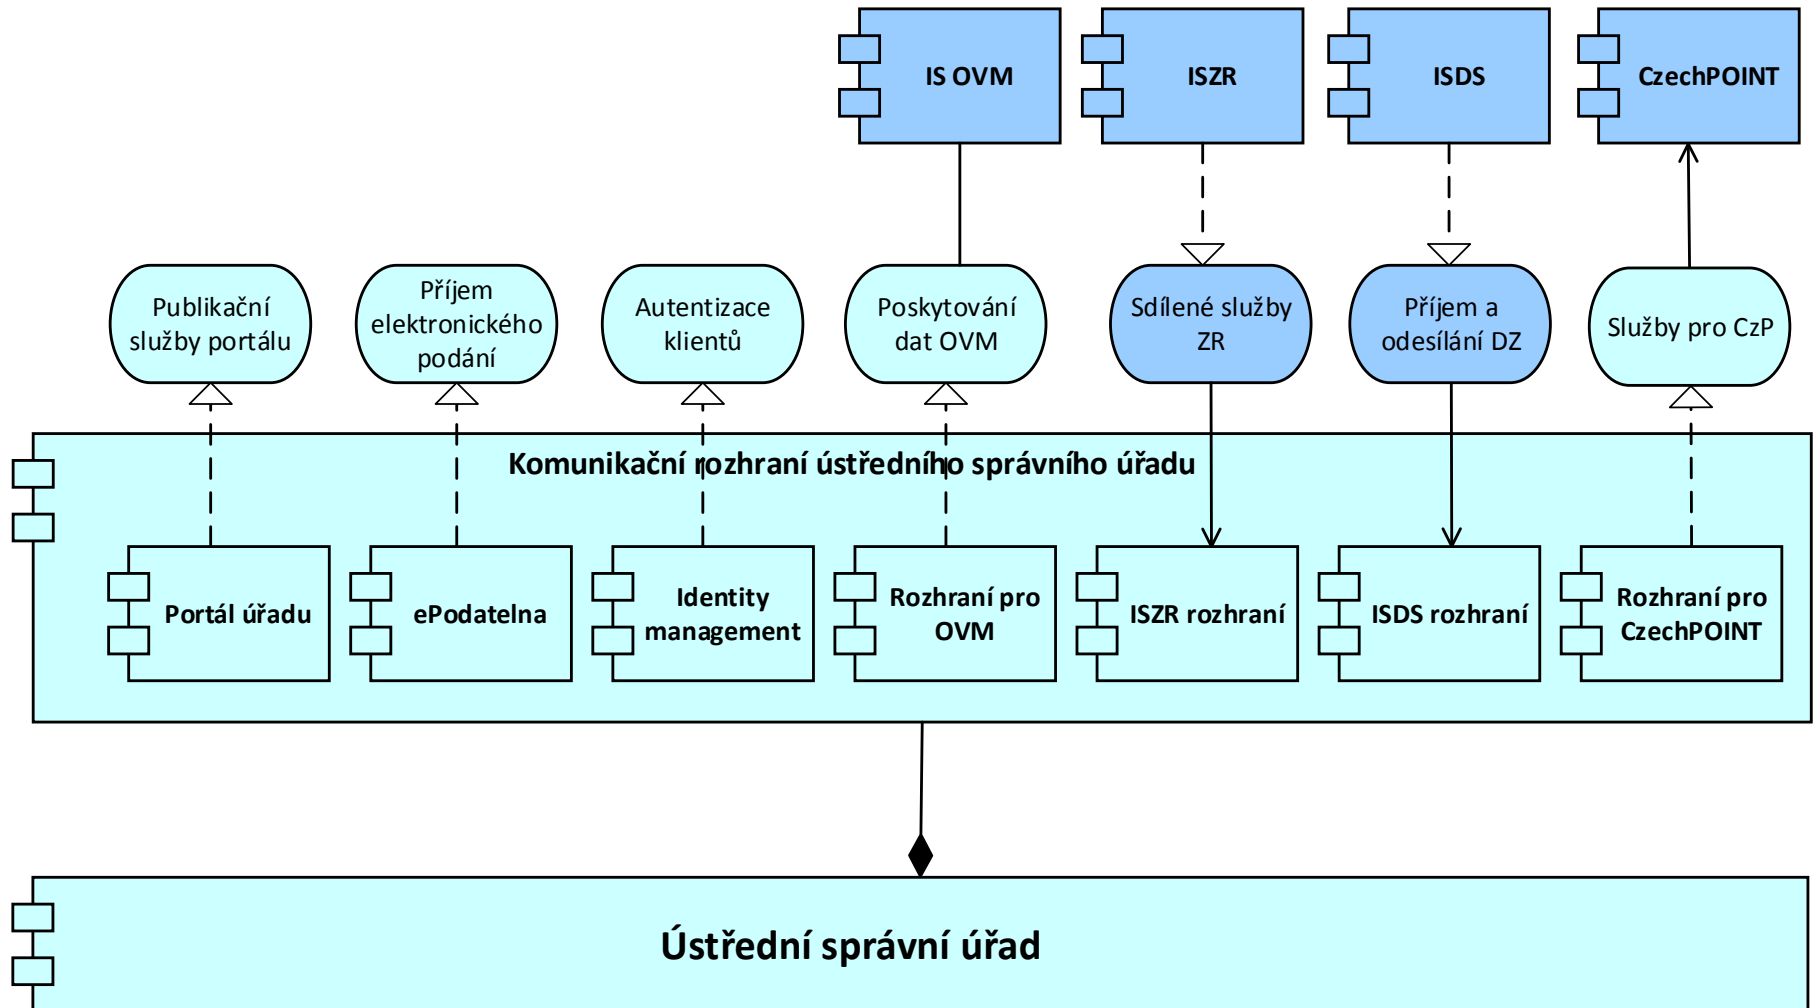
IS OVM

ISZR

ISDS

CzechPOINT

Publikační služby portálu

Příjem elektronického podání

Autentizace klientů

Poskytování dat OVM

Sdílené služby ZR

Příjem a odesílání DZ

Služby pro CzP

Komunikační rozhraní ústředního správního úřadu

Portál úřadu

ePodatelna

Identity management

Rozhraní pro OVM

ISZR rozhraní

ISDS rozhraní

Rozhraní pro CzechPOINT

Ústřední správní úřad